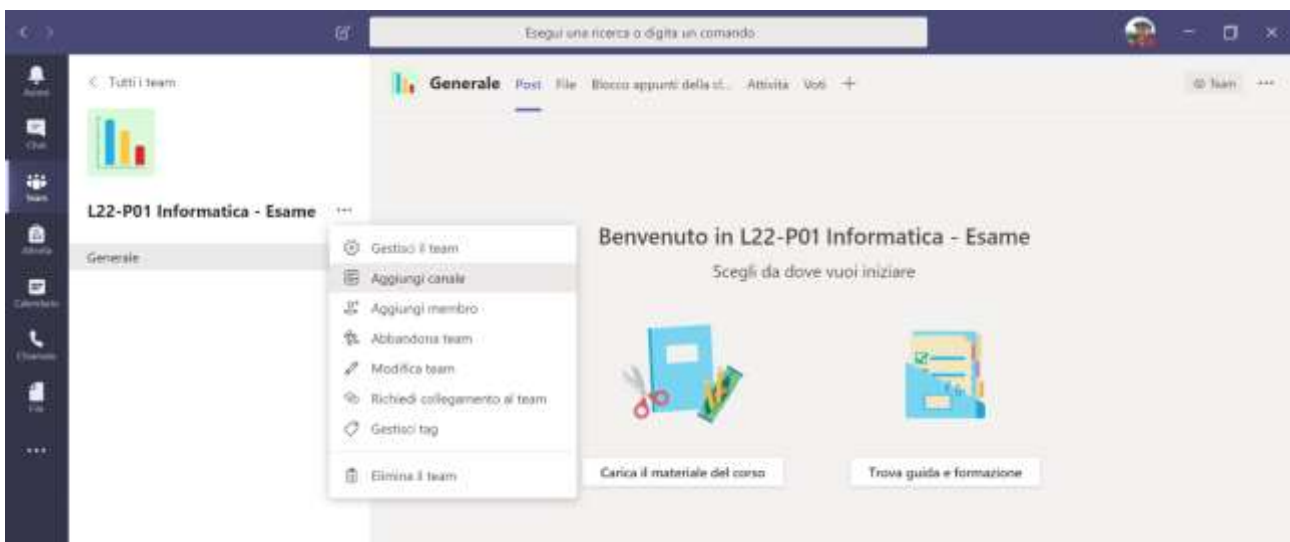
Esegui una ricerca o digita un comando

Attività
Chat
Team
Attività
Calendario
Chiamate
File
...

< Tutti i team

L22-P01 Informatica - Esame ···

Generale

Generale Post File Blocco appunti della cl... Attività Voti +

Team ···

Gestisci il team
Aggiungi canale
Aggiungi membro
Abbandona team
Modifica team
Richiedi collegamento al team
Gestisci tag
Elimina il team

Benvenuto in L22-P01 Informatica - Esame

Scegli da dove vuoi iniziare

Carica il materiale del corso

Trova guida e formazione